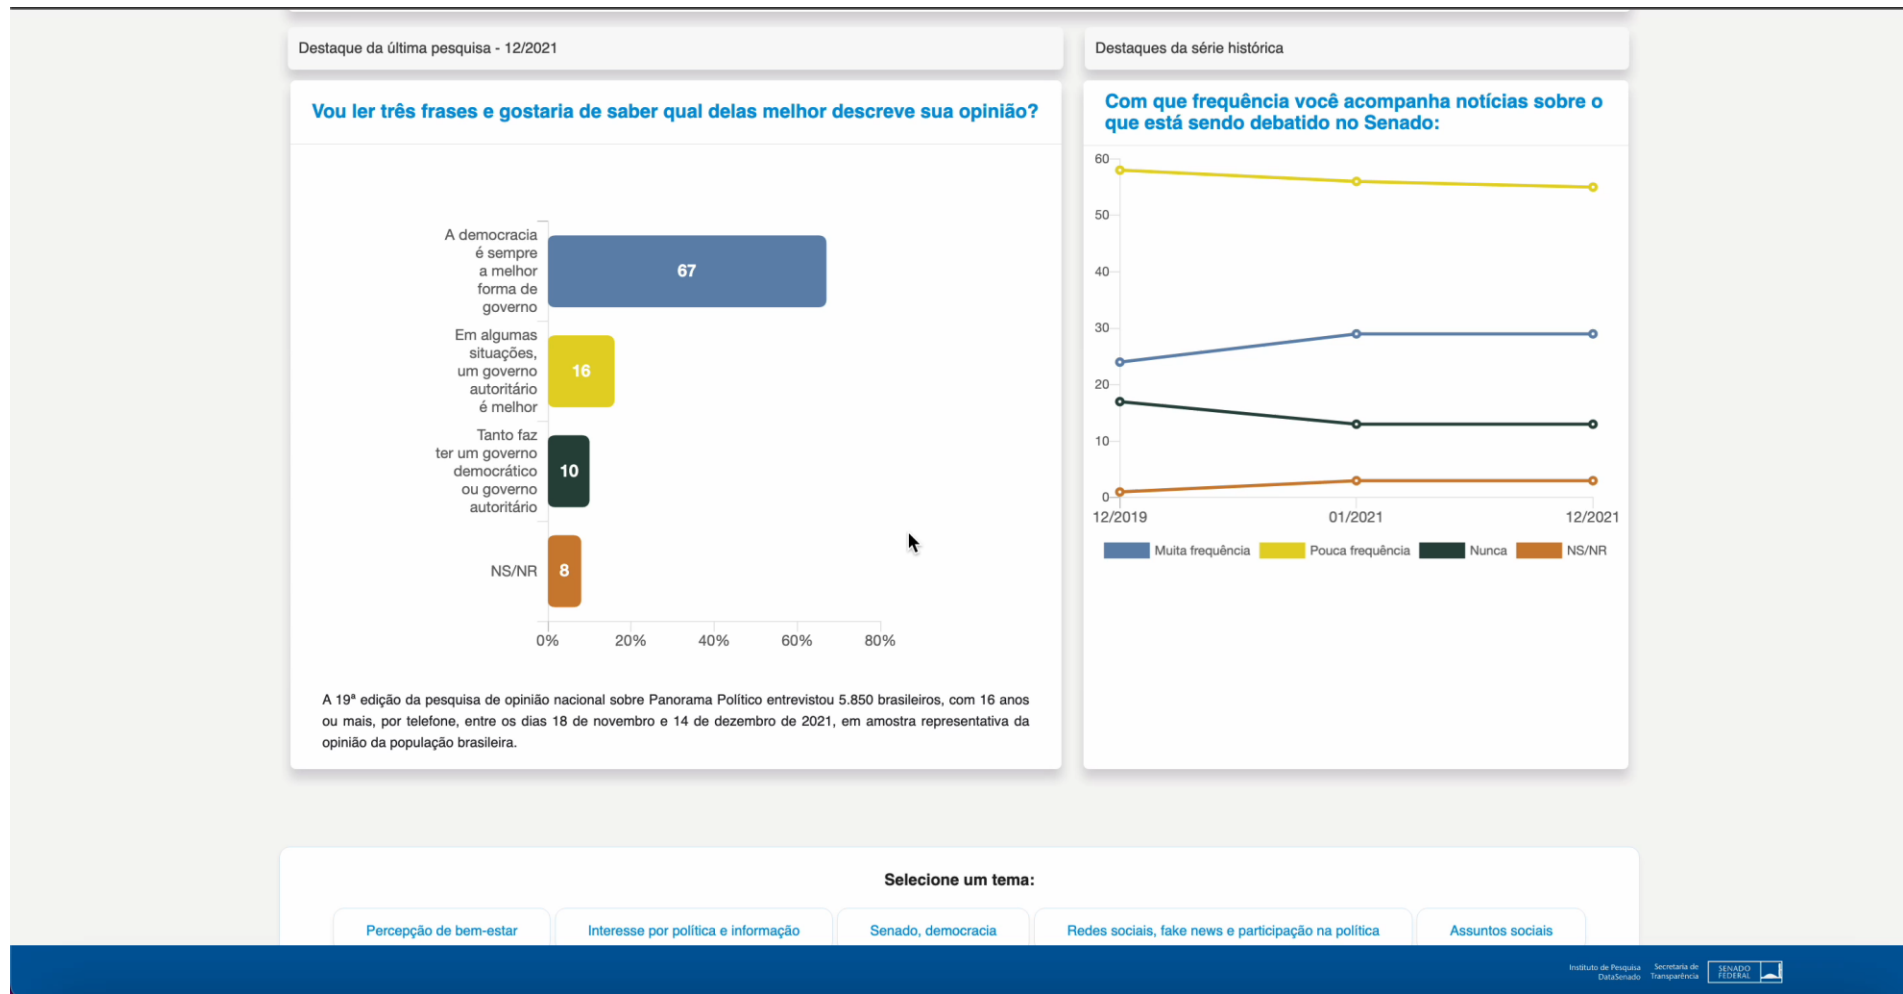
Destaque da última pesquisa - 12/2021

Vou ler três frases e gostaria de saber qual delas melhor descreve sua opinião?

A democracia é sempre a melhor forma de governo 67

Em algumas situações, um governo autoritário é melhor 16

Tanto faz ter um governo democrático ou governo autoritário 10

NS/NR 8

0% 20% 40% 60% 80%

A 19ª edição da pesquisa de opinião nacional sobre Panorama Político entrevistou 5.850 brasileiros, com 16 anos ou mais, por telefone, entre os dias 18 de novembro e 14 de dezembro de 2021, em amostra representativa da opinião da população brasileira.

Destaques da série histórica

Com que frequência você acompanha notícias sobre o que está sendo debatido no Senado:

60 50 40 30 20 10 0

12/2019 01/2021 12/2021

Muita frequência Pouca frequência Nunca NS/NR

Selecione um tema:

Percepção de bem-estar | Interesse por política e informação | Senado, democracia | Redes sociais, fake news e participação na política | Assuntos sociais

Instituto de Pesquisa DataSenado Secretaria de Transparência SENADO FEDERAL